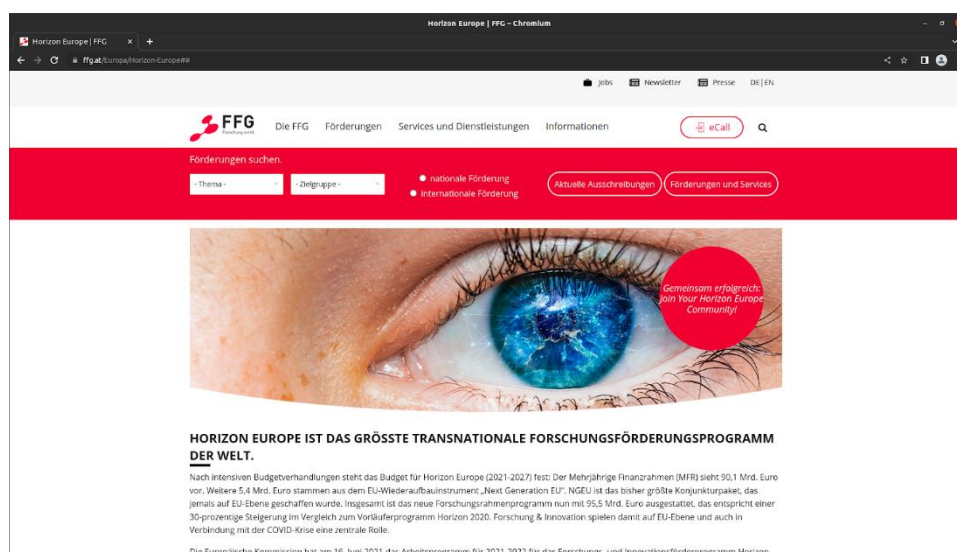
Horizon Europe | FFG – Chromium

Horizon Europe | FFG ×  +

ffg.at/Europa/Horizon-Europe##

Jobs  Newsletter  Presse  DE | EN

FFG

Die FFG  Förderungen  Services und Dienstleistungen  Informationen  eCall

Förderungen suchen.

- Thema -  - Zielgruppe -

nationale Förderung
internationale Förderung

Aktuelle Ausschreibungen  Förderungen und Services

Gemeinsam erfolgreich: Join Your Horizon Europe Community!

HORIZON EUROPE IST DAS GRÖSSTE TRANSNATIONALE FORSCHUNGSFÖRDERUNGSPROGRAMM DER WELT.

Nach intensiven Budgetverhandlungen steht das Budget für Horizon Europe (2021-2027) fest: Der Mehrjährige Finanzrahmen (MFR) sieht 90,1 Mrd. Euro vor. Weitere 5,4 Mrd. Euro stammen aus dem EU-Wiederaufbauinstrument „Next Generation EU". NGEU ist das bisher größte Konjunkturpaket, das jemals auf EU-Ebene geschaffen wurde. Insgesamt ist das neue Forschungsrahmenprogramm nun mit 95,5 Mrd. Euro ausgestattet, das entspricht einer 30-prozentige Steigerung im Vergleich zum Vorläuferprogramm Horizon 2020. Forschung & Innovation spielen damit auf EU-Ebene und auch in Verbindung mit der COVID-Krise eine zentrale Rolle.

Die Europäische Kommission hat am 16. Juni 2021 das Arbeitsprogramm für 2021-2022 für das Forschungs- und Innovationsförderprogramm Horizon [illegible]